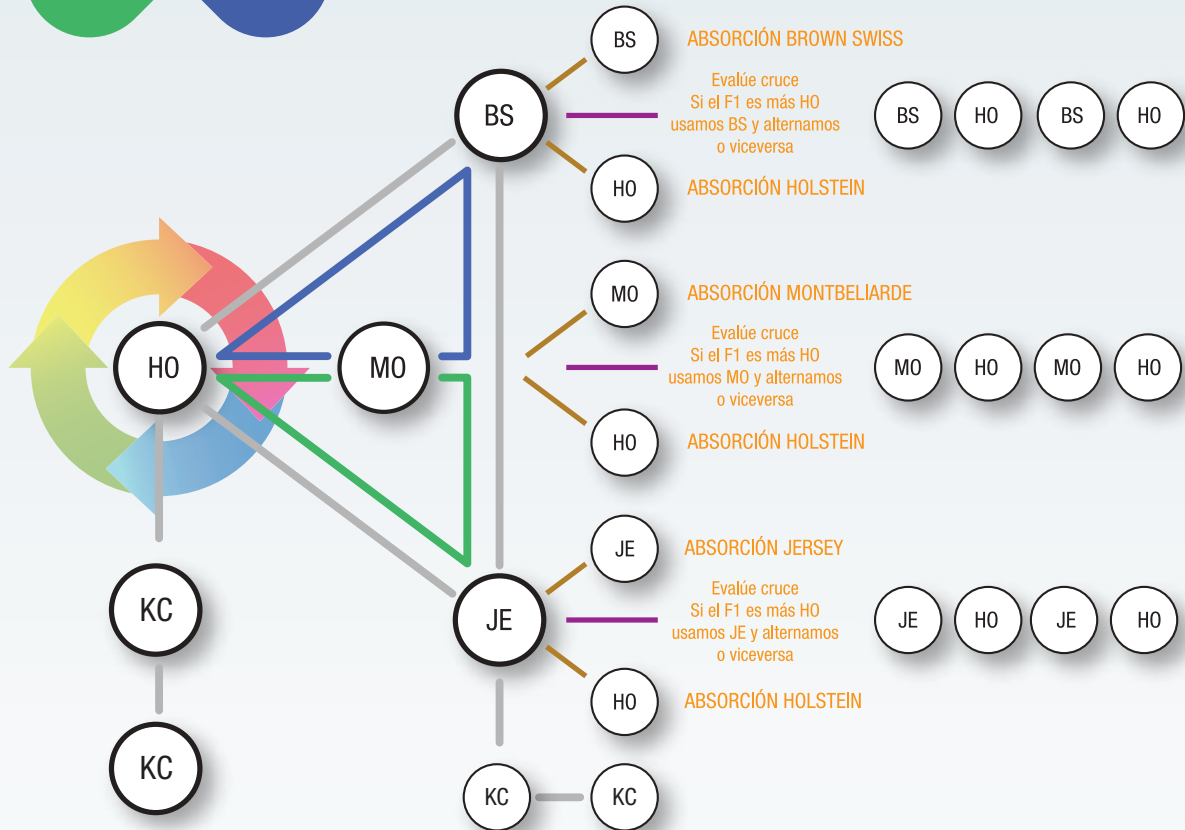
BS

ABSORCIÓN BROWN SWISS

BS

Evalúe cruce
Si el F1 es más HO
usamos BS y alternamos
o viceversa

BS HO BS HO

HO

ABSORCIÓN HOLSTEIN

MO

ABSORCIÓN MONTBELIARDE

HO

MO

Evalúe cruce
Si el F1 es más HO
usamos MO y alternamos
o viceversa

MO HO MO HO

HO

ABSORCIÓN HOLSTEIN

JE

ABSORCIÓN JERSEY

KC

JE

Evalúe cruce
Si el F1 es más HO
usamos JE y alternamos
o viceversa

JE HO JE HO

HO

ABSORCIÓN HOLSTEIN

KC

KC

KC